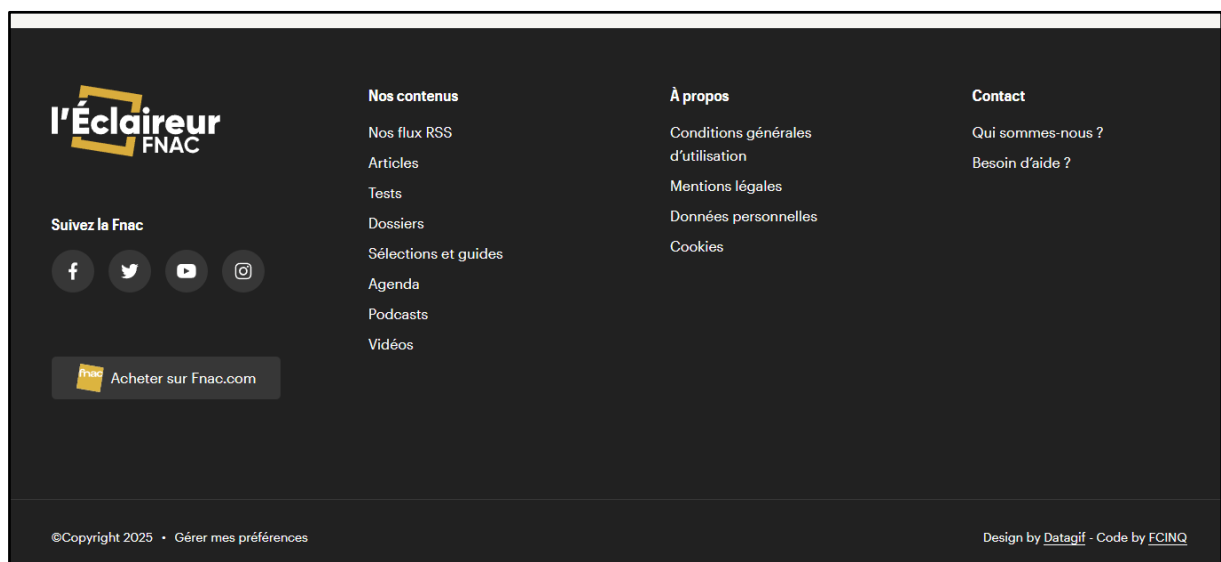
l'Éclaireur FNAC

Suivez la Fnac

fnac Acheter sur Fnac.com

Nos contenus

Nos flux RSS

Articles

Tests

Dossiers

Sélections et guides

Agenda

Podcasts

Vidéos

À propos

Conditions générales d'utilisation

Mentions légales

Données personnelles

Cookies

Contact

Qui sommes-nous ?

Besoin d'aide ?

©Copyright 2025 • Gérer mes préférences

Design by Datagif - Code by FCINQ